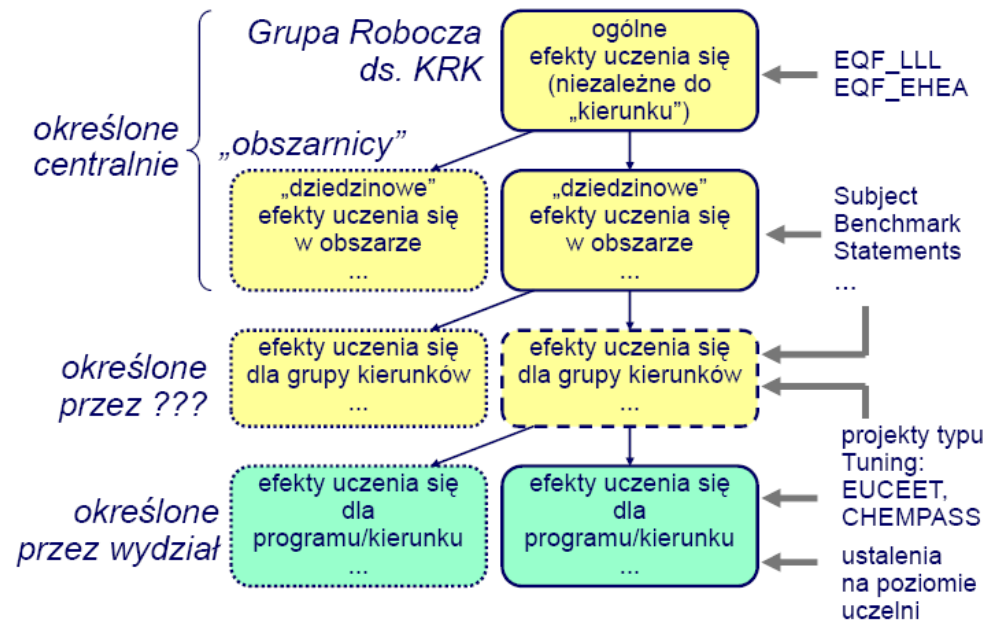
Grupa Robocza ds. KRK

ogólne efekty uczenia się (niezależne do „kierunku”)

EQF_LLL
EQF_EHEA

określone centralnie

„obszarnicy”

„dziedzinowe” efekty uczenia się w obszarze ...

„dziedzinowe” efekty uczenia się w obszarze ...

Subject Benchmark Statements ...

określone przez ???

efekty uczenia się dla grupy kierunków ...

efekty uczenia się dla grupy kierunków ...

projekty typu Tuning: EUCEET, CHEMPASS

określone przez wydział

efekty uczenia się dla programu/kierunku ...

efekty uczenia się dla programu/kierunku ...

ustalenia na poziomie uczelni